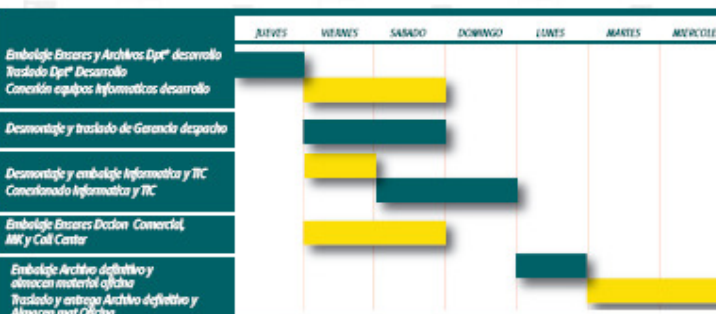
| | JUEVES | VIERNES | SABADO | DOMINGO | LUNES | MARTES | MIERCOLE |
|---|---|---|---|---|---|---|---|
| Embalaje Enseres y Archivos Dptº desarrollo Traslado Dptº Desarrollo Conexión equipos Informaticos desarrollo | | | | | | | |
| Desmontaje y traslado de Gerencia despacho | | | | | | | |
| Desmontaje y embalaje Informatica y TIC Conexionado Informatica y TIC | | | | | | | |
| Embalaje Enseres Dccion Comercial, MK y Call Center | | | | | | | |
| Embalaje Archivo definitivo y almacen material oficina Traslado y entrega Archivo definitivo y Almacen mat Oficina | | | | | | | |